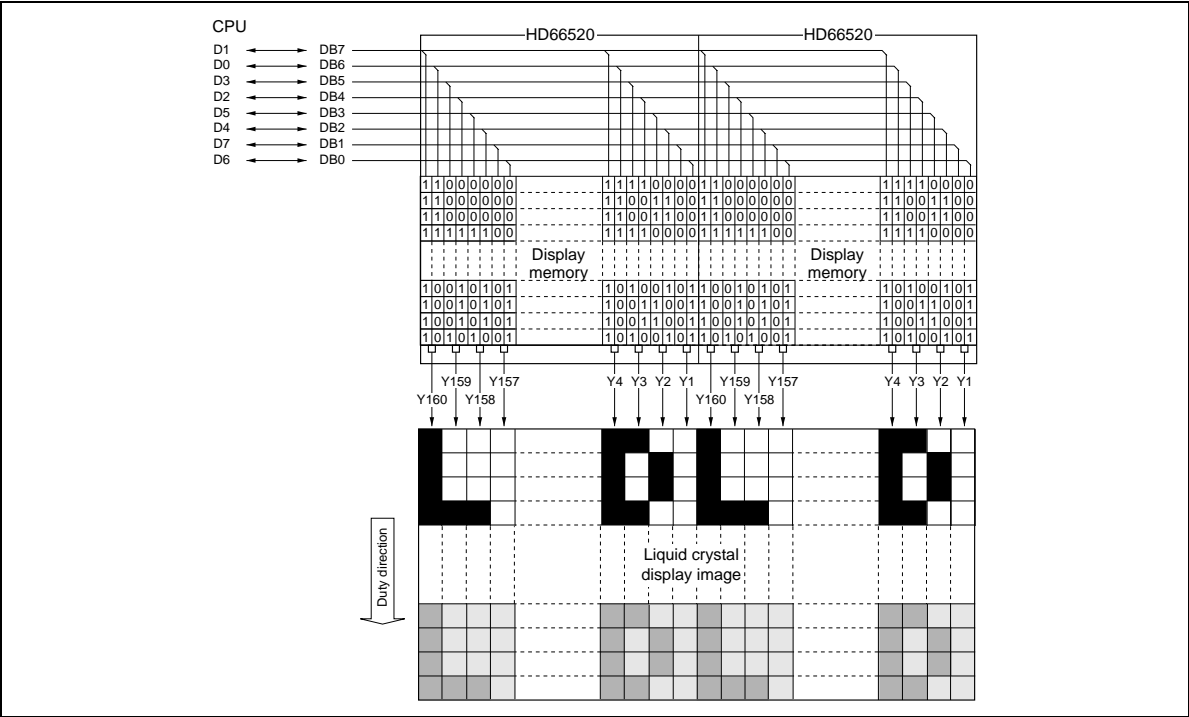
CPU

| CPU | | HD66520 |
|---|---|---|
| D1 | ↔ | DB7 |
| D0 | ↔ | DB6 |
| D3 | ↔ | DB5 |
| D2 | ↔ | DB4 |
| D5 | ↔ | DB3 |
| D4 | ↔ | DB2 |
| D7 | ↔ | DB1 |
| D6 | ↔ | DB0 |

HD66520

HD66520

11000000 11110000 11000000 11110000
11000000 11001100 11000000 11001100
11000000 11001100 11000000 11001100
11111100 11110000 11111100 11110000

Display memory

Display memory

10010101 10100101 10010101 10100101
10010101 10011001 10010101 10011001
10010101 10011001 10010101 10011001
10101001 10100101 10101001 10100101

Y160 Y159 Y158 Y157 Y4 Y3 Y2 Y1 Y160 Y159 Y158 Y157 Y4 Y3 Y2 Y1

Liquid crystal display image

Duty direction